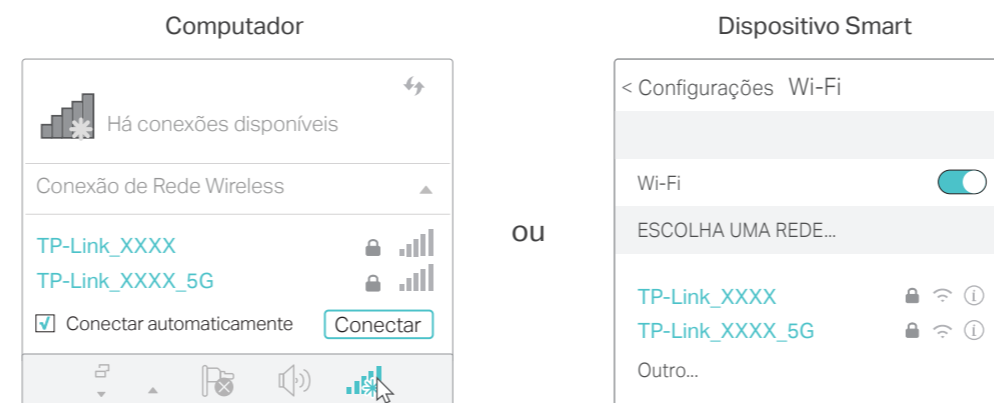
Computador

Há conexões disponíveis

Conexão de Rede Wireless

TP-Link_XXXX

TP-Link_XXXX_5G

Conectar automaticamente

Conectar

ou

Dispositivo Smart

< Configurações Wi-Fi

Wi-Fi

ESCOLHA UMA REDE...

TP-Link_XXXX

TP-Link_XXXX_5G

Outro...